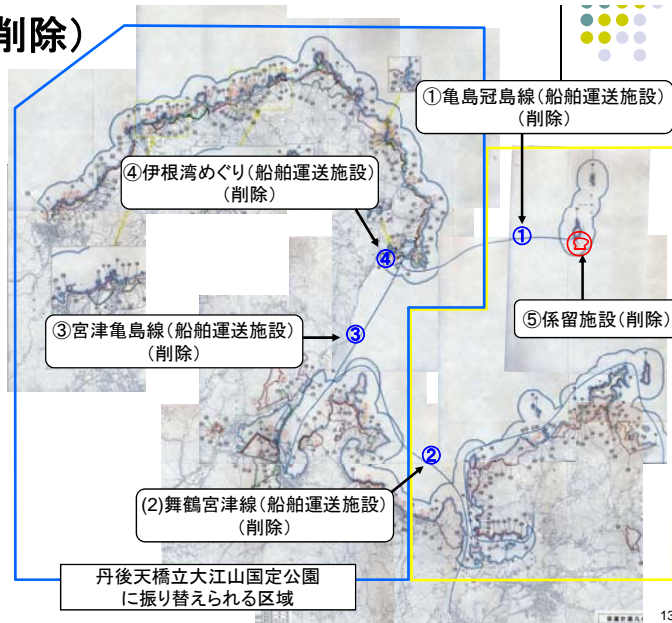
削除）

①亀島冠島線（船舶運送施設）（削除）

④伊根湾めぐり（船舶運送施設）（削除）

①

④

⑤

⑤係留施設（削除）

③宮津亀島線（船舶運送施設）（削除）

③

②

(2)舞鶴宮津線（船舶運送施設）（削除）

丹後天橋立大江山国定公園に振り替えられる区域

13